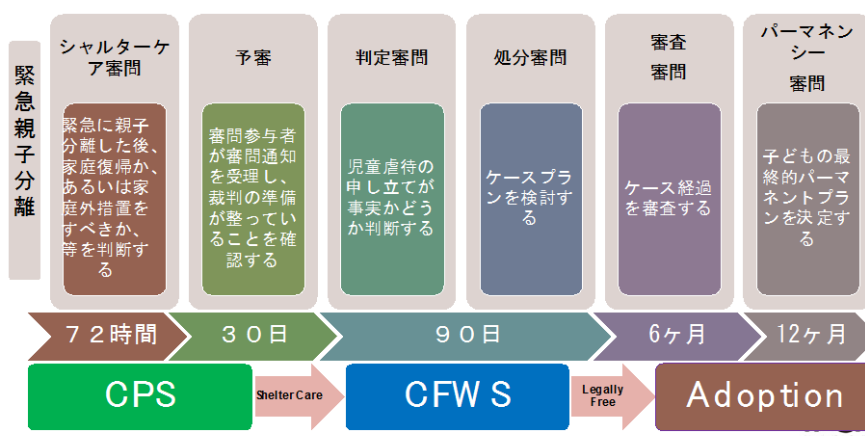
緊急親子分離

シェルターケア審問

緊急に親子分離した後、家庭復帰か、あるいは家庭外措置をすべきか、等を判断する

予審

審問参与者が審問通知を受理し、裁判の準備が整っていることを確認する

判定審問

児童虐待の申し立てが事実かどうか判断する

処分審問

ケースプランを検討する

審査審問

ケース経過を審査する

パーマネンシー審問

子どもの最終的パーマネントプランを決定する

72時間

30日

90日

6ヶ月

12ヶ月

CPS

Shelter Care

CFW S

Legally Free

Adoption